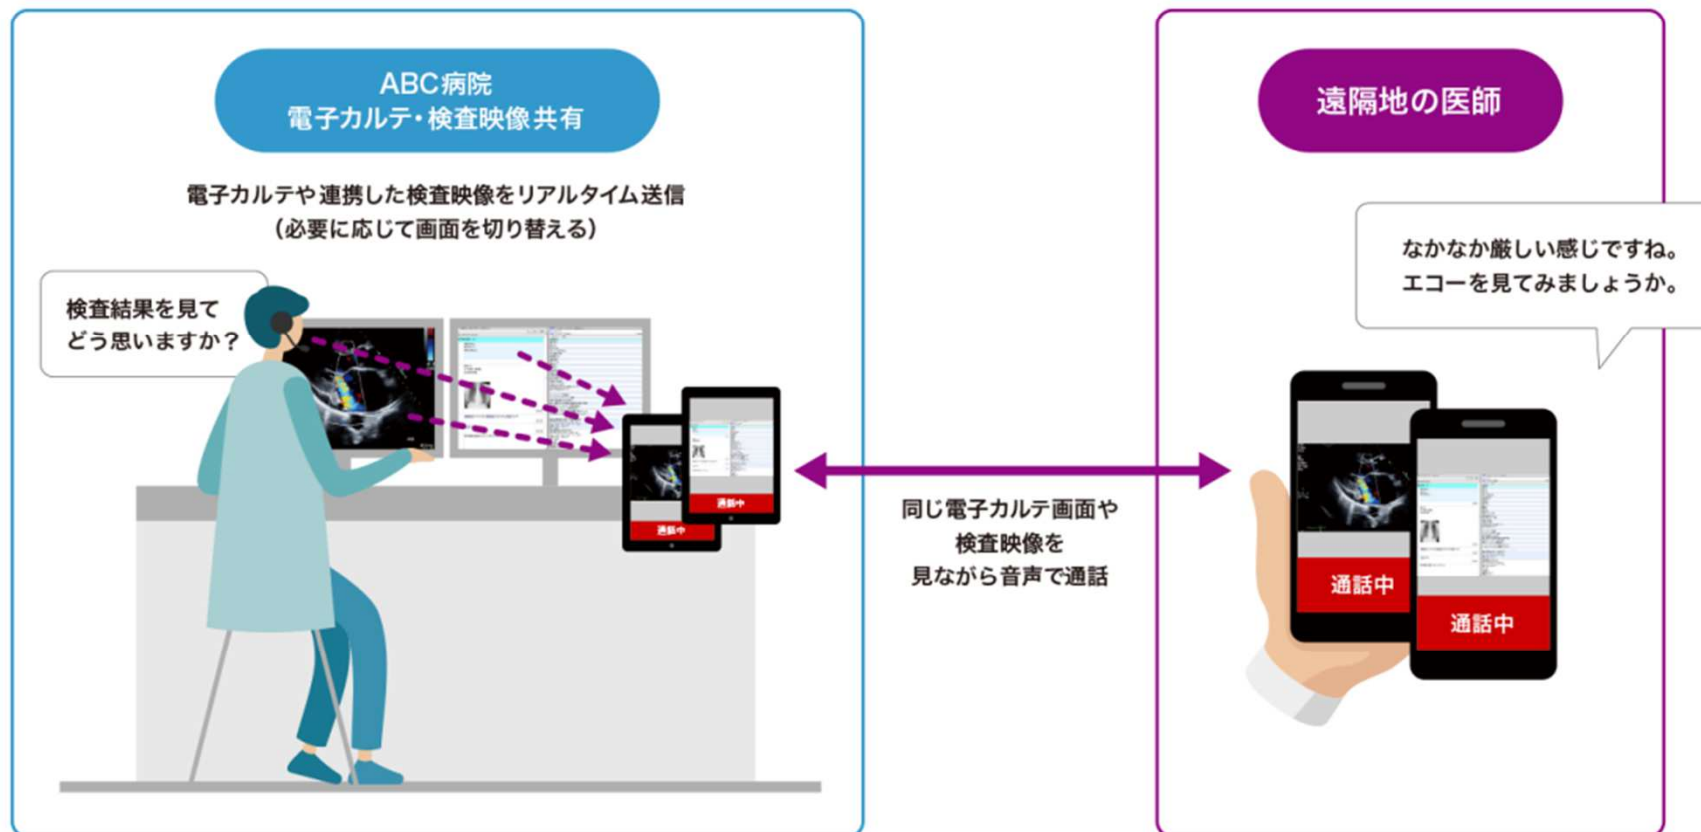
ABC病院
電子カルテ・検査映像共有

電子カルテや連携した検査映像をリアルタイム送信
（必要に応じて画面を切り替える）

検査結果を見て
どう思いますか？

通話中

通話中

同じ電子カルテ画面や
検査映像を
見ながら音声で通話

遠隔地の医師

なかなか厳しい感じですね。
エコーを見てみましょうか。

通話中

通話中